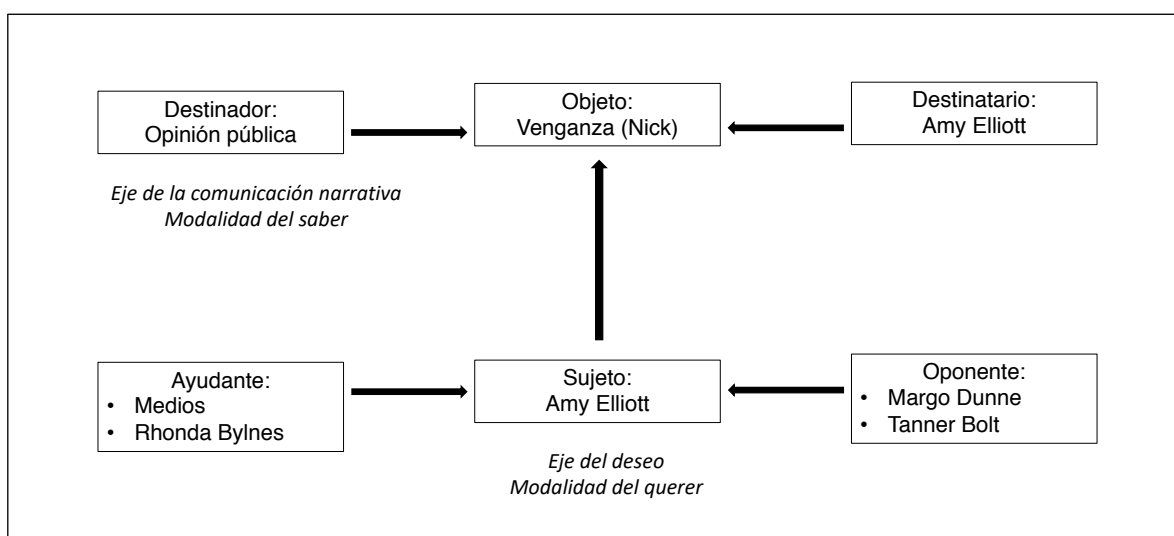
Destinador:
Opinión pública

Objeto:
Venganza (Nick)

Destinatario:
Amy Elliott

*Eje de la comunicación narrativa*
*Modalidad del saber*

Ayudante:
• Medios
• Rhonda Bylnes

Sujeto:
Amy Elliott

Oponente:
• Margo Dunne
• Tanner Bolt

*Eje del deseo*
*Modalidad del querer*